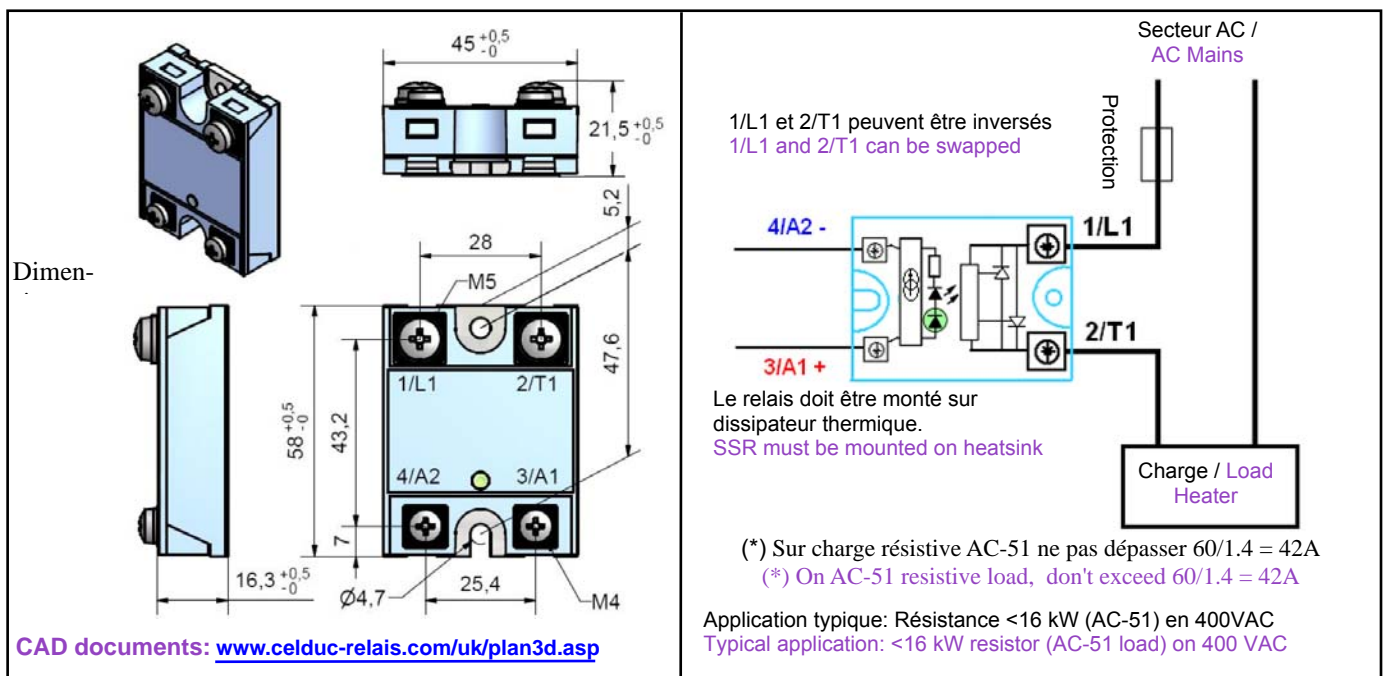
Dimen-

$45^{+0,5}_{-0}$

$21,5^{+0,5}_{-0}$

5,2

28

M5

47,6

$58^{+0,5}_{-0}$

43,2

1/L1 2/T1

4/A2 3/A1

7

$16,3^{+0,5}_{-0}$

Ø4,7

25,4

M4

CAD documents: www.celduc-relais.com/uk/plan3d.asp

Secteur AC /
AC Mains

Protection

1/L1 et 2/T1 peuvent être inversés
1/L1 and 2/T1 can be swapped

4/A2 -

1/L1

2/T1

3/A1 +

Le relais doit être monté sur dissipateur thermique.
SSR must be mounted on heatsink

Charge / Load
Heater

(*) Sur charge résistive AC-51 ne pas dépasser 60/1.4 = 42A
(*) On AC-51 resistive load, don't exceed 60/1.4 = 42A

Application typique: Résistance <16 kW (AC-51) en 400VAC
Typical application: <16 kW resistor (AC-51 load) on 400 VAC